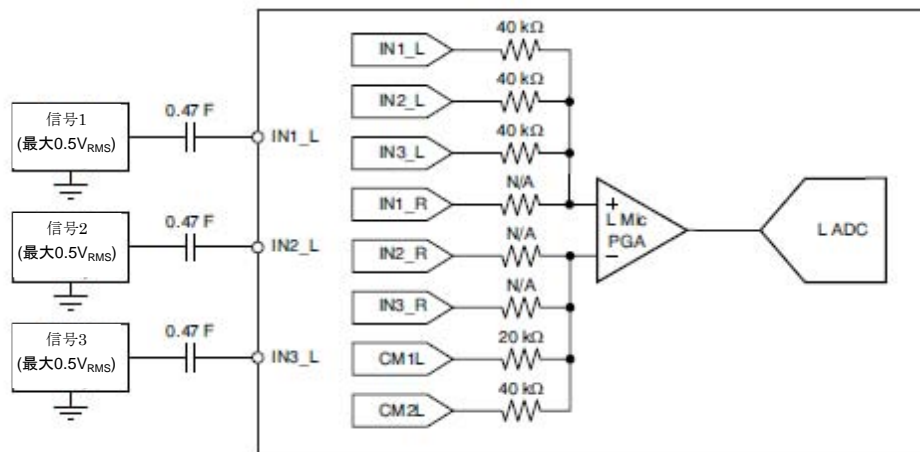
信号1
(最大$0.5V_{RMS}$)

0.47 F

IN1_L

信号2
(最大$0.5V_{RMS}$)

0.47 F

IN2_L

信号3
(最大$0.5V_{RMS}$)

0.47 F

IN3_L

IN1_L
40 kΩ

IN2_L
40 kΩ

IN3_L
40 kΩ

IN1_R
N/A

IN2_R
N/A

IN3_R
N/A

CM1L
20 kΩ

CM2L
40 kΩ

+
L Mic
PGA
−

L ADC